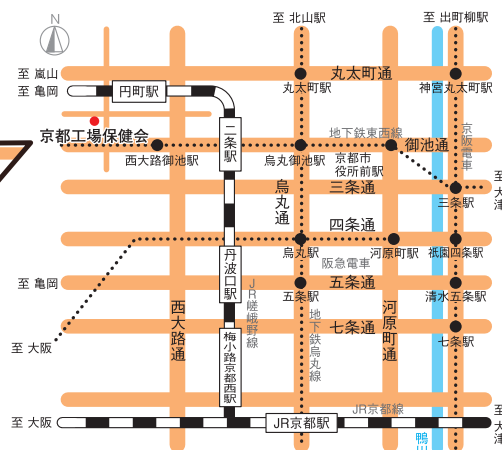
N

至 北山駅

至 出町柳駅

至 嵐山

丸太町通

至 亀岡

円町駅

丸太町駅

神宮丸太町駅

京都工場保健会

二条駅

地下鉄東西線

御池通

京阪電車

西大路御池駅

烏丸御池駅

京都市役所前駅

至 大津

烏丸通

三条通

三条駅

四条通

丹波口駅

烏丸駅

河原町駅

祇園四条駅

阪急電車

至 亀岡

JR嵯峨野線

五条通

五条駅

清水五条駅

西大路通

河原町通

七条通

地下鉄烏丸線

七条駅

至 大阪

梅小路京都西駅

JR京都線

至 大阪

JR京都駅

鴨川

至 大津